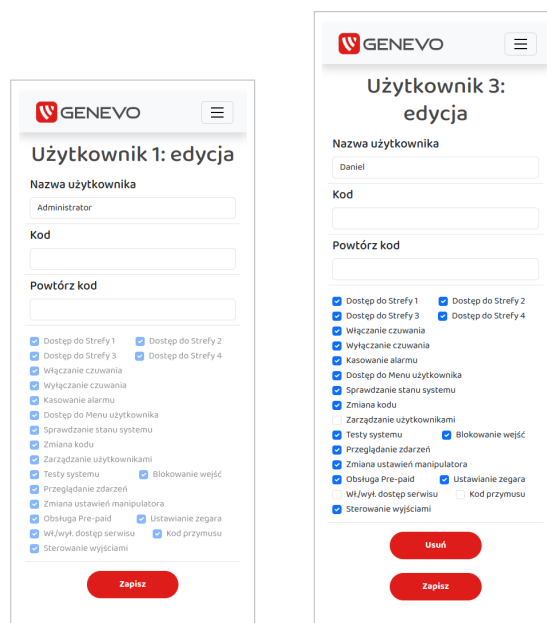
GENEVO

Użytkownik 1: edycja

Nazwa użytkownika

Administrator

Kod

Powtórz kod

Dostęp do Strefy 1
Dostęp do Strefy 2
Dostęp do Strefy 3
Dostęp do Strefy 4
Włączanie czuwania
Wyłączanie czuwania
Kasowanie alarmu
Dostęp do Menu użytkownika
Sprawdzanie stanu systemu
Zmiana kodu
Zarządzanie użytkownikami
Testy systemu
Blokowanie wejść
Przeglądanie zdarzeń
Zmiana ustawień manipulatora
Obsługa Pre-paid
Ustawianie zegara
Wł./wył. dostęp serwisu
Kod przymusu
Sterowanie wyjściami

Zapisz

GENEVO

Użytkownik 3: edycja

Nazwa użytkownika

Daniel

Kod

Powtórz kod

Dostęp do Strefy 1
Dostęp do Strefy 2
Dostęp do Strefy 3
Dostęp do Strefy 4
Włączanie czuwania
Wyłączanie czuwania
Kasowanie alarmu
Dostęp do Menu użytkownika
Sprawdzanie stanu systemu
Zmiana kodu
Zarządzanie użytkownikami
Testy systemu
Blokowanie wejść
Przeglądanie zdarzeń
Zmiana ustawień manipulatora
Obsługa Pre-paid
Ustawianie zegara
Wł./wył. dostęp serwisu
Kod przymusu
Sterowanie wyjściami

Usuń

Zapisz